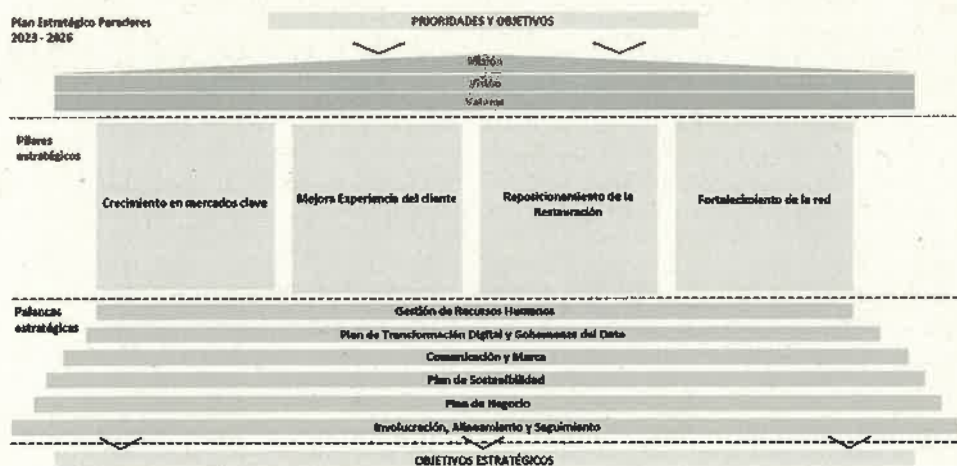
Plan Estratégico Paradores 2023 - 2026

PRIORIDADES Y OBJETIVOS

Misión
Visión
Valores

Pilares estratégicos

Crecimiento en mercados clave

Mejora Experiencia del cliente

Reposicionamiento de la Restauración

Fortalecimiento de la red

Palancas estratégicas

Gestión de Recursos Humanos

Plan de Transformación Digital y Gobernanza del Dato

Comunicación y Marca

Plan de Sostenibilidad

Plan de Negocio

Involucración, Alineamiento y Seguimiento

OBJETIVOS ESTRATÉGICOS